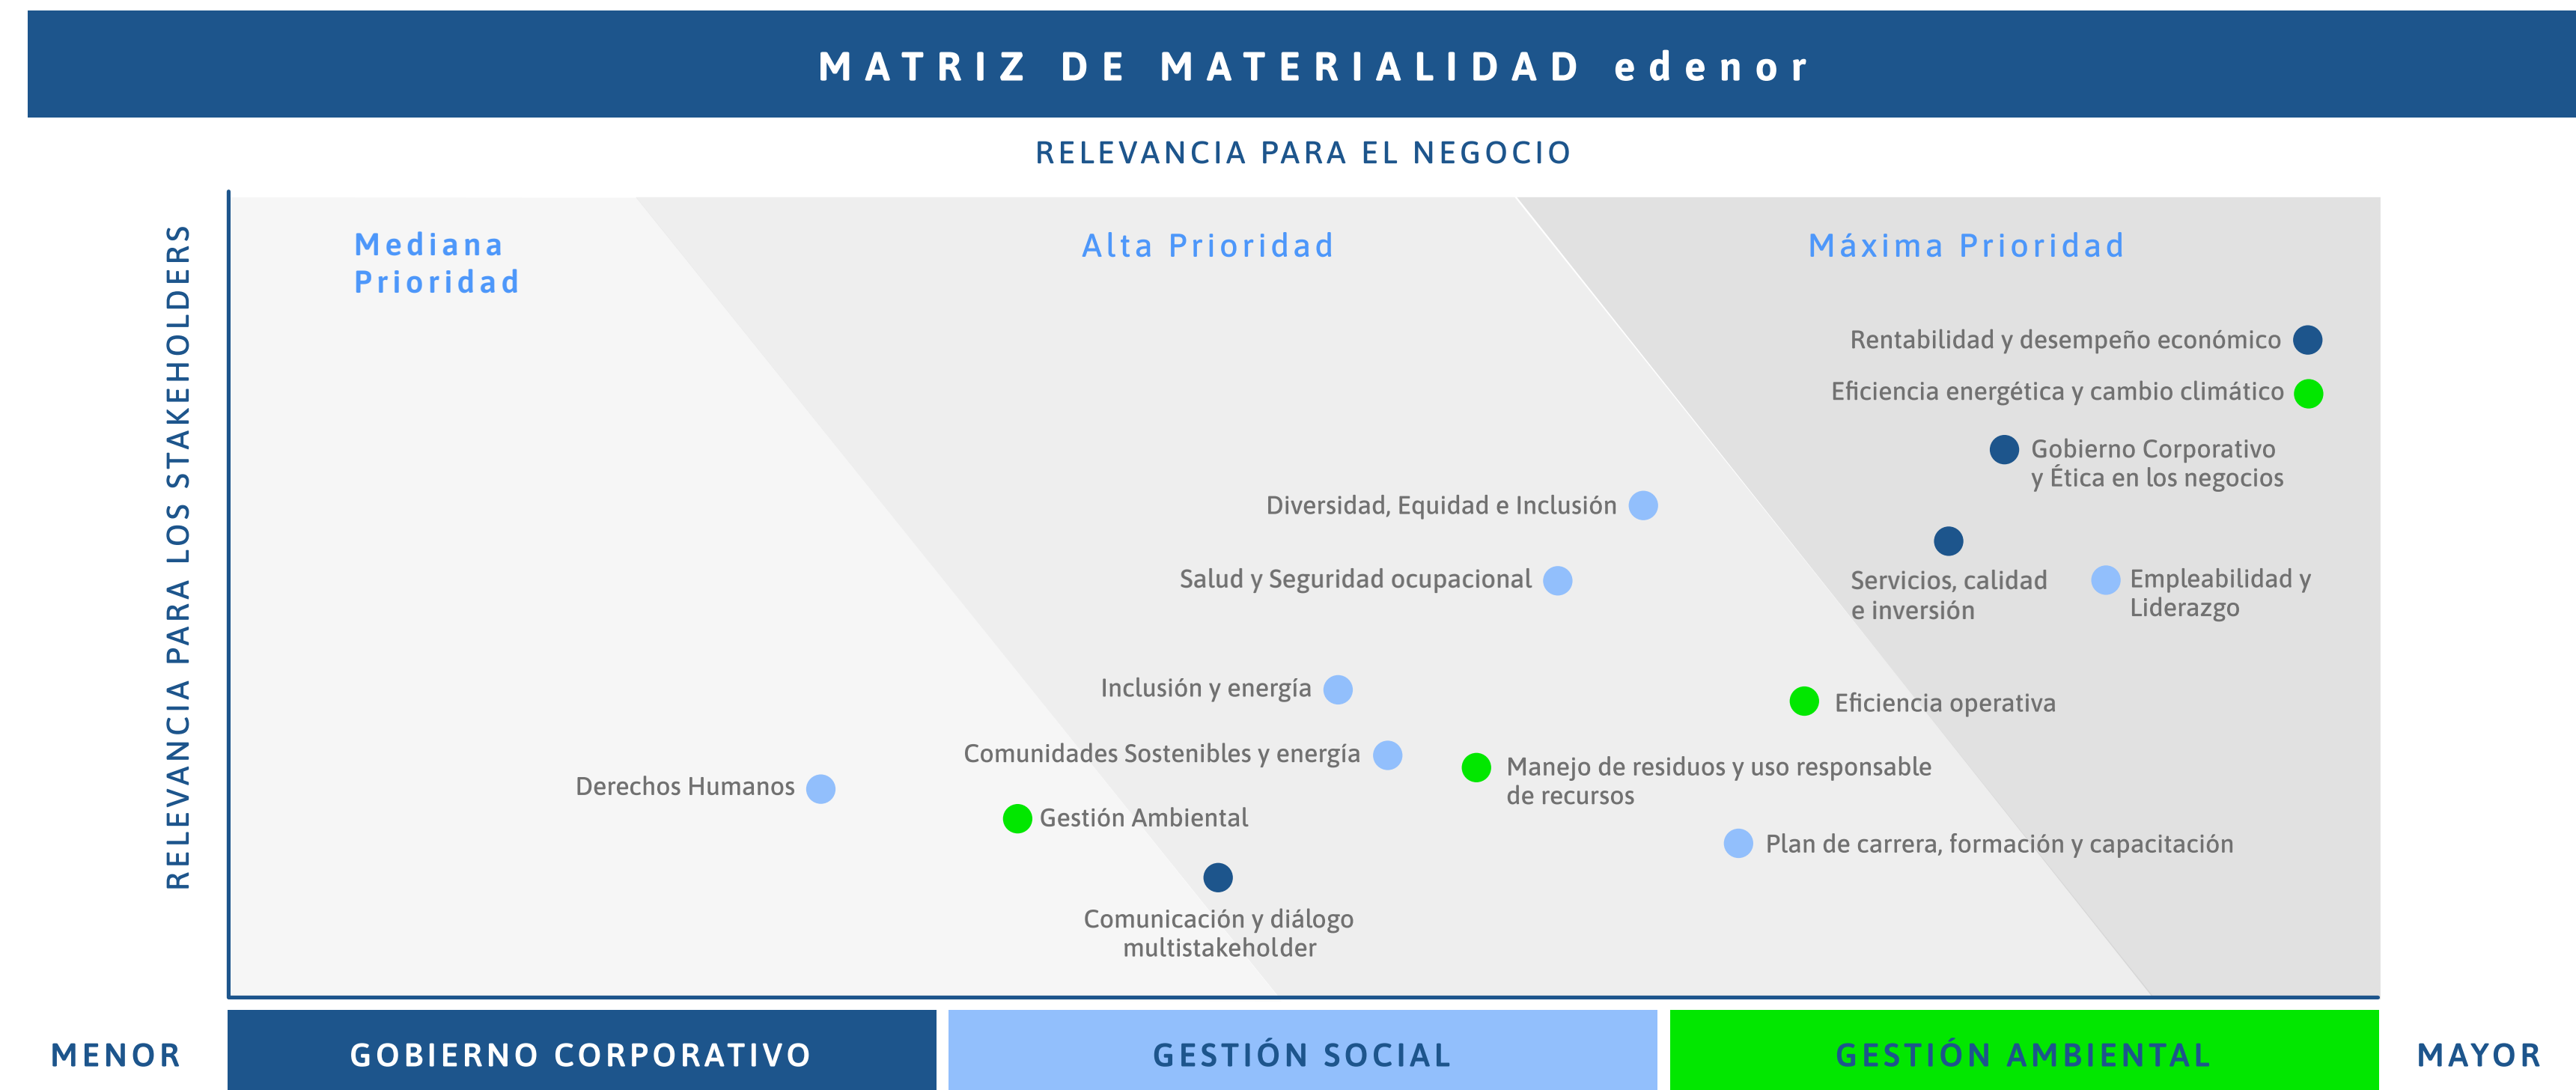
MATRIZ DE MATERIALIDAD edenor

RELEVANCIA PARA EL NEGOCIO

RELEVANCIA PARA LOS STAKEHOLDERS

Mediana Prioridad

Alta Prioridad

Máxima Prioridad

Rentabilidad y desempeño económico

Eficiencia energética y cambio climático

Gobierno Corporativo y Ética en los negocios

Diversidad, Equidad e Inclusión

Salud y Seguridad ocupacional

Servicios, calidad e inversión

Empleabilidad y Liderazgo

Inclusión y energía

Eficiencia operativa

Comunidades Sostenibles y energía

Manejo de residuos y uso responsable de recursos

Derechos Humanos

Gestión Ambiental

Plan de carrera, formación y capacitación

Comunicación y diálogo multistakeholder

MENOR

GOBIERNO CORPORATIVO

GESTIÓN SOCIAL

GESTIÓN AMBIENTAL

MAYOR